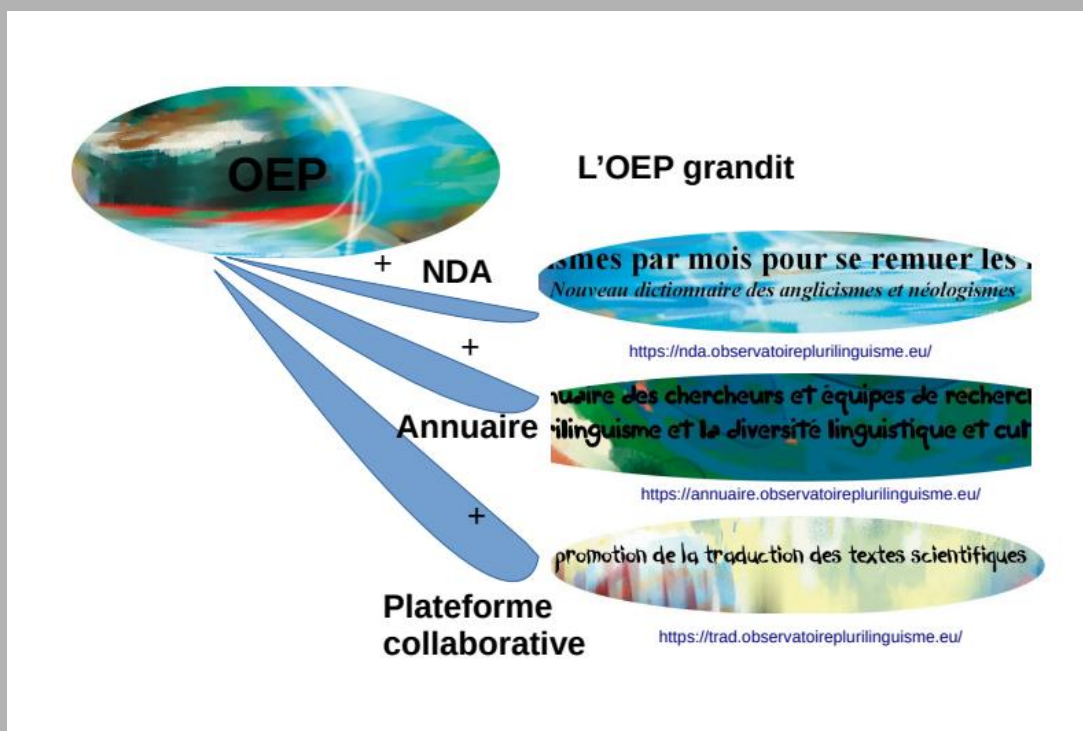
OEP

L'OEP grandit

+ NDA

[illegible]smes par mois pour se remuer les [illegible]
Nouveau dictionnaire des anglicismes et néologismes

https://nda.observatoireplurilinguisme.eu/

+

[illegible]uaire des chercheurs et équipes de recherc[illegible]
Annuaire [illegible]rilinguisme et la diversité linguistique et cu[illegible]

https://annuaire.observatoireplurilinguisme.eu/

+

promotion de la traduction des textes scientifiques

Plateforme collaborative

https://trad.observatoireplurilinguisme.eu/